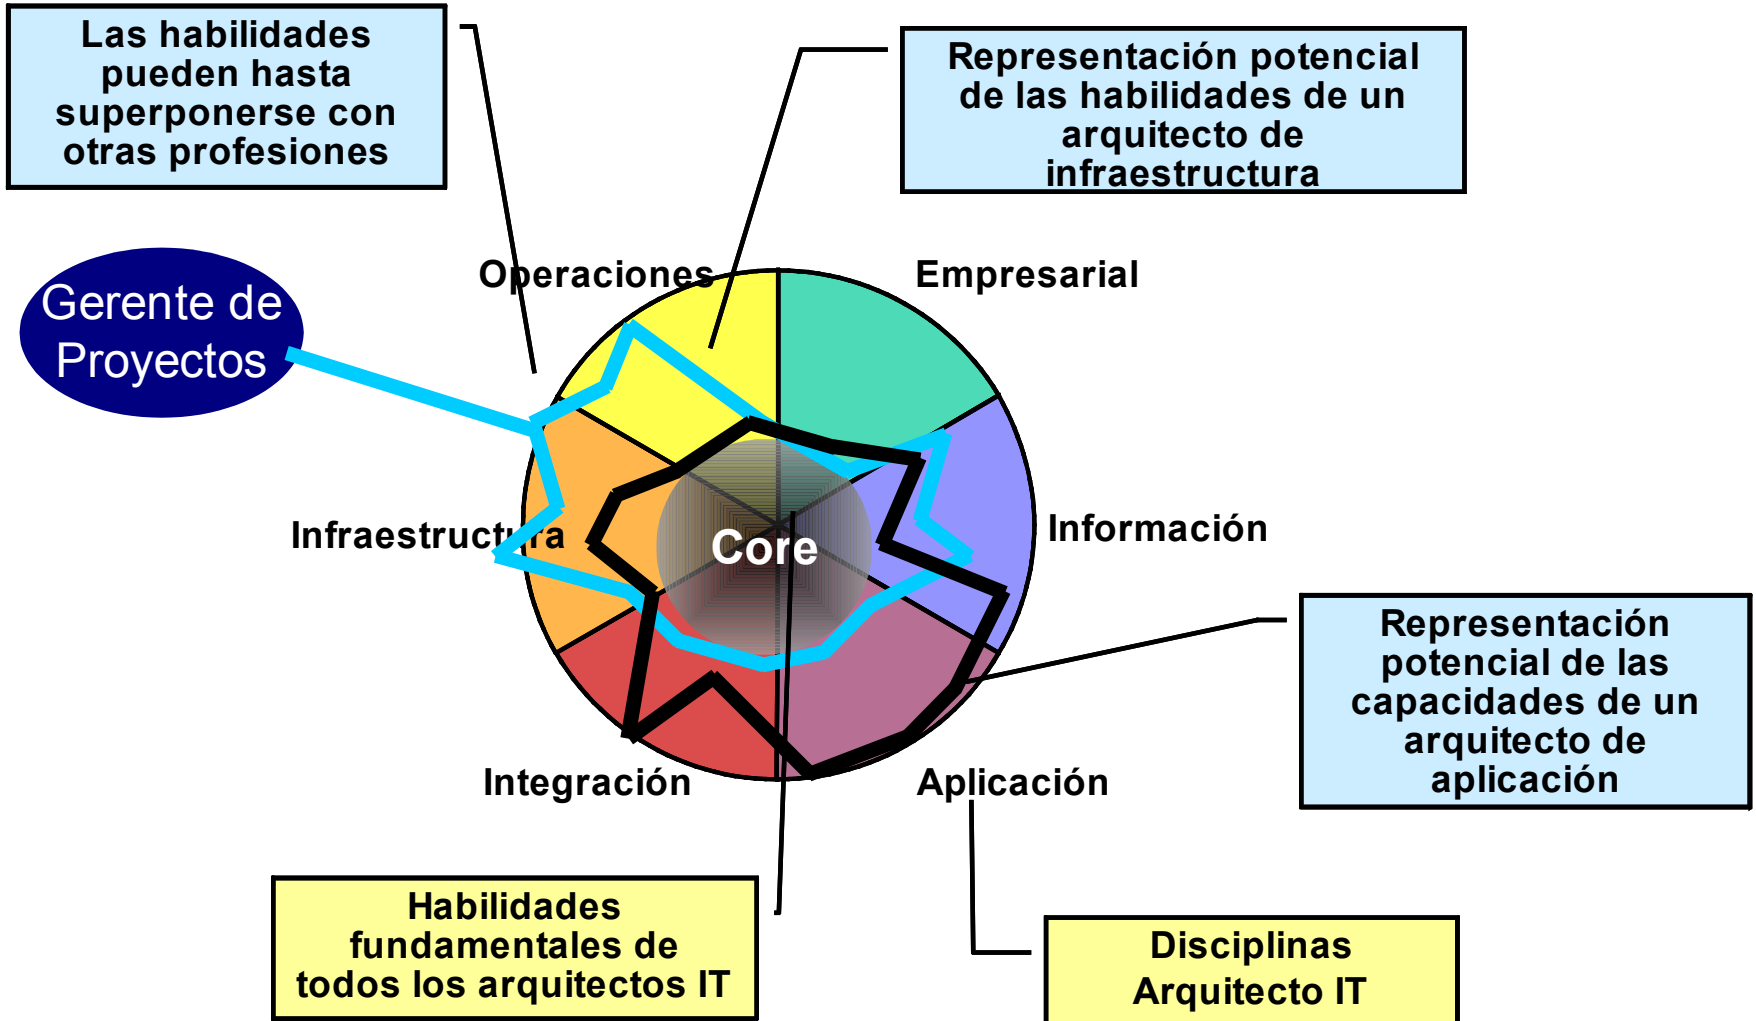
Las habilidades pueden hasta superponerse con otras profesiones

Representación potencial de las habilidades de un arquitecto de infraestructura

Gerente de Proyectos

Operaciones

Empresarial

Infraestructura

Core

Información

Integración

Aplicación

Representación potencial de las capacidades de un arquitecto de aplicación

Habilidades fundamentales de todos los arquitectos IT

Disciplinas Arquitecto IT